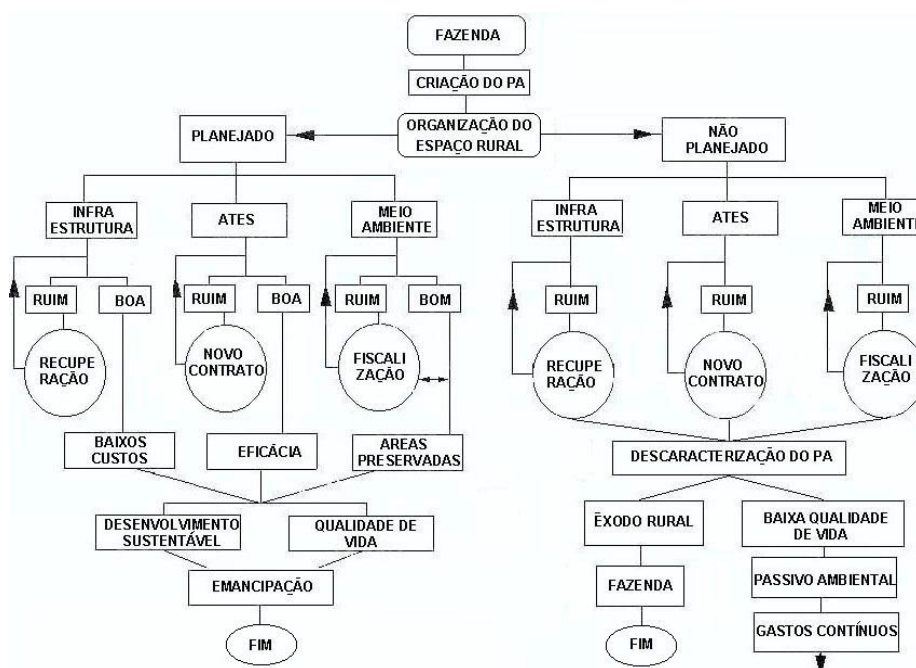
FAZENDA

CRIAÇÃO DO PA

ORGANIZAÇÃO DO ESPAÇO RURAL

PLANEJADO

INFRA ESTRUTURA

RUIM

BOA

RECUPE RAÇÃO

ATES

RUIM

BOA

NOVO CONTRATO

MEIO AMBIENTE

RUIM

BOM

FISCALI ZAÇÃO

BAIXOS CUSTOS

EFICÁCIA

AREAS PRESERVADAS

DESENVOLVIMENTO SUSTENTÁVEL

QUALIDADE DE VIDA

EMANCIPAÇÃO

FIM

NÃO PLANEJADO

INFRA ESTRUTURA

RUIM

RECUPE RAÇÃO

ATES

RUIM

NOVO CONTRATO

MEIO AMBIENTE

RUIM

FISCALI ZAÇÃO

DESCARACTERIZAÇÃO DO PA

ÊXODO RURAL

FAZENDA

FIM

BAIXA QUALIDADE DE VIDA

PASSIVO AMBIENTAL

GASTOS CONTÍNUOS